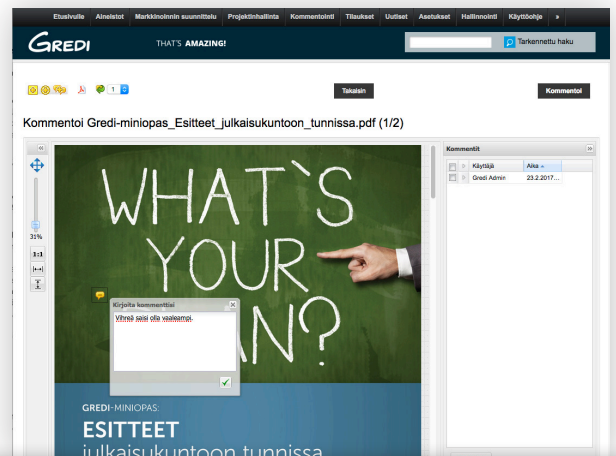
Etusivulle | Aineistot | Markkinoinnin suunnittelu | Projektinhallinta | Kommentointi | Tilaukset | Uutiset | Asetukset | Hallinnointi | Käyttöohje | »

GREDI

THAT'S AMAZING!

Tarkennettu haku

1

Takaisin

Kommentoi

Kommentoi Gredi-miniopas_Esitteet_julkaisukuntoon_tunnissa.pdf (1/2)

31%

1:1

Kommentit

| | | Käyttäjä | Aika |
|---|---|---|---|
| | | Gredi Admin | 23.2.2017... |

WHAT`S YOUR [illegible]AN?

Kirjoita kommenttisi

Vihreä saisi olla vaaleampi.

GREDI-MINIOPAS:

ESITTEET

julkaisukuntoon tunnissa